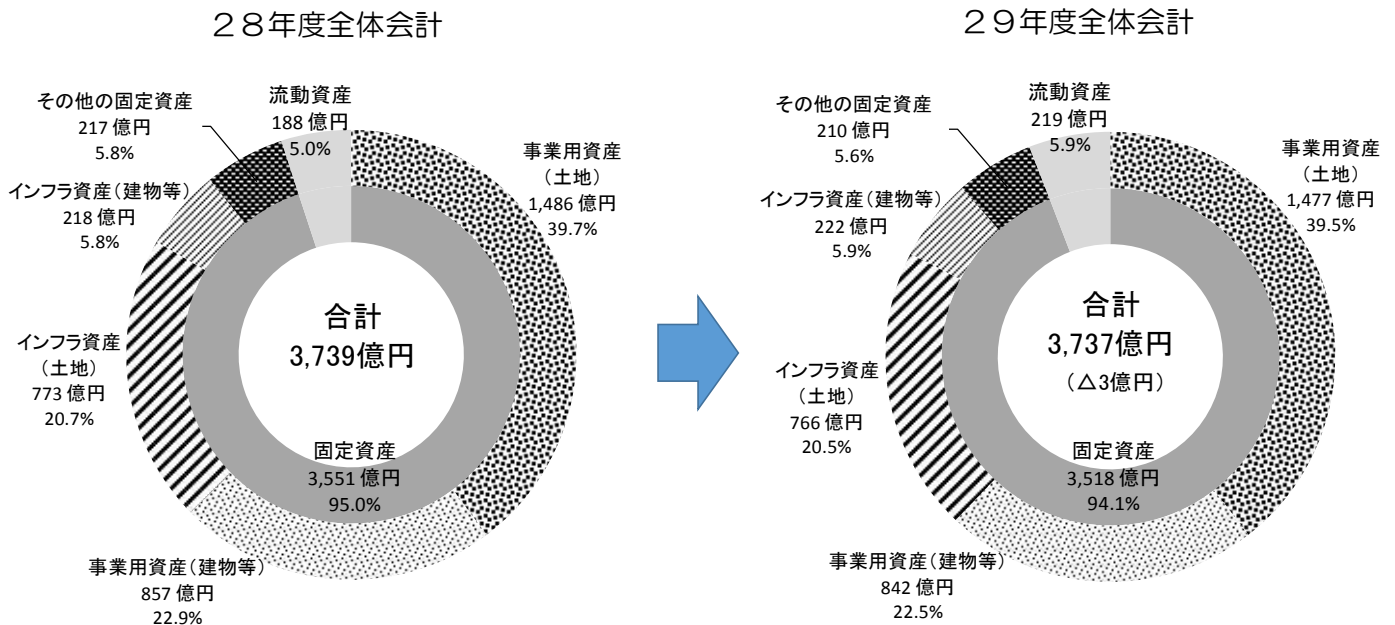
28年度全体会計

その他の固定資産
217 億円
5.8%

流動資産
188 億円
5.0%

事業用資産
（土地）
1,486 億円
39.7%

インフラ資産（建物等）
218 億円
5.8%

合計
3,739億円

インフラ資産
（土地）
773 億円
20.7%

固定資産
3,551 億円
95.0%

事業用資産（建物等）
857 億円
22.9%

29年度全体会計

その他の固定資産
210 億円
5.6%

流動資産
219 億円
5.9%

事業用資産
（土地）
1,477 億円
39.5%

インフラ資産（建物等）
222 億円
5.9%

合計
3,737億円
（△3億円）

インフラ資産
（土地）
766 億円
20.5%

固定資産
3,518 億円
94.1%

事業用資産（建物等）
842 億円
22.5%